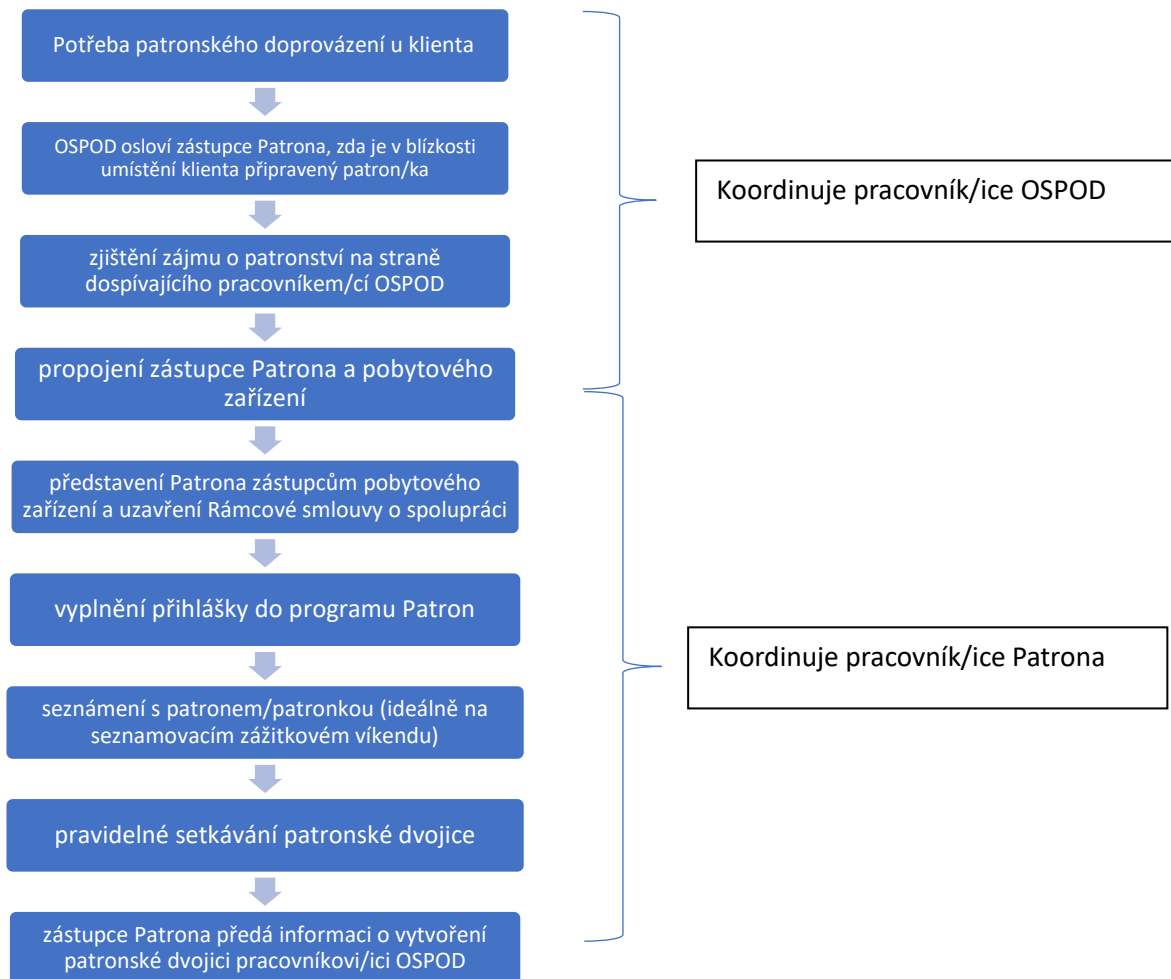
Potřeba patronského doprovázení u klienta

OSPOD osloví zástupce Patrona, zda je v blízkosti umístění klienta připravený patron/ka

zjištění zájmu o patronství na straně dospívajícího pracovníkem/cí OSPOD

propojení zástupce Patrona a pobytového zařízení

Koordinuje pracovník/ice OSPOD

představení Patrona zástupcům pobytového zařízení a uzavření Rámcové smlouvy o spolupráci

vyplnění přihlášky do programu Patron

seznámení s patronem/patronkou (ideálně na seznamovacím zážitkovém víkendu)

pravidelné setkávání patronské dvojice

zástupce Patrona předá informaci o vytvoření patronské dvojici pracovníkovi/ici OSPOD

Koordinuje pracovník/ice Patrona